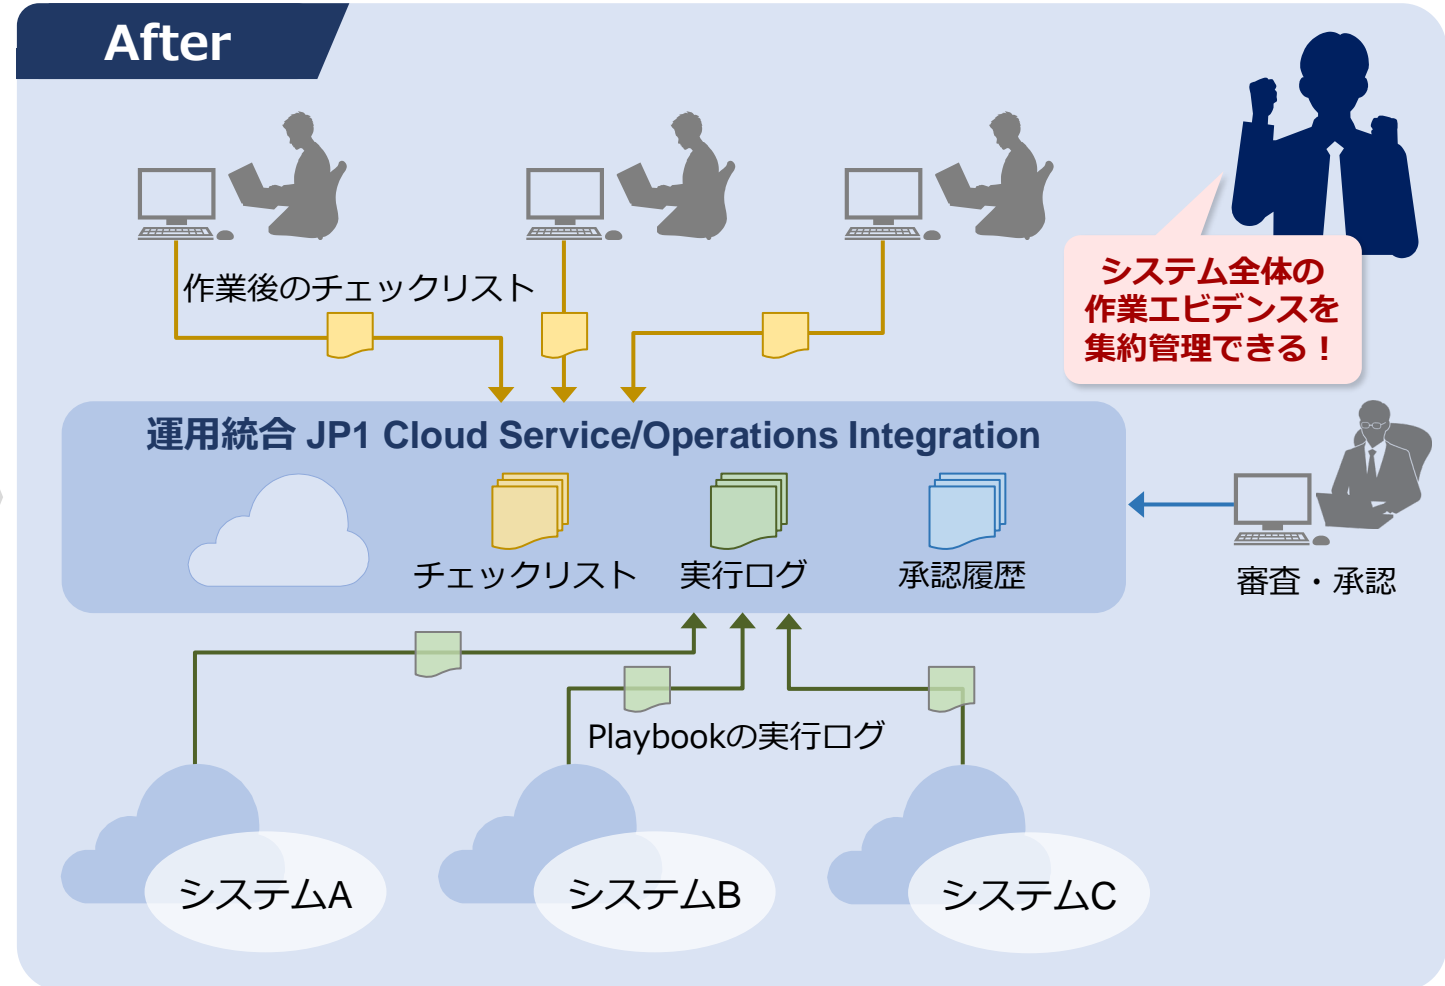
After

作業後のチェックリスト

システム全体の作業エビデンスを集約管理できる！

運用統合 JP1 Cloud Service/Operations Integration

チェックリスト　実行ログ　承認履歴

審査・承認

Playbookの実行ログ

システムA　システムB　システムC